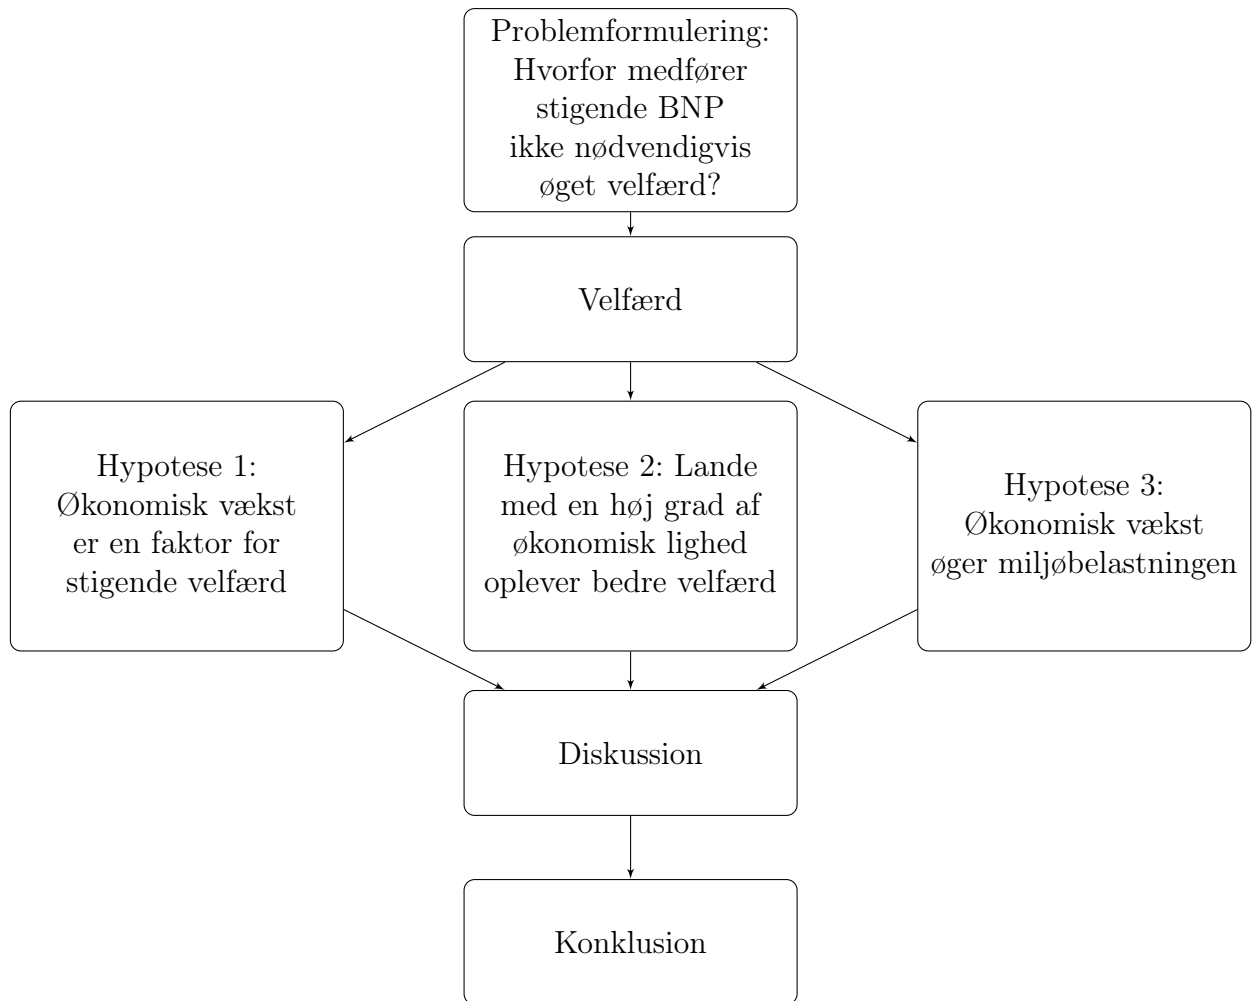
Problemformulering: Hvorfor medfører stigende BNP ikke nødvendigvis øget velfærd?

Velfærd

Hypotese 1: Økonomisk vækst er en faktor for stigende velfærd

Hypotese 2: Lande med en høj grad af økonomisk lighed oplever bedre velfærd

Hypotese 3: Økonomisk vækst øger miljøbelastningen

Diskussion

Konklusion